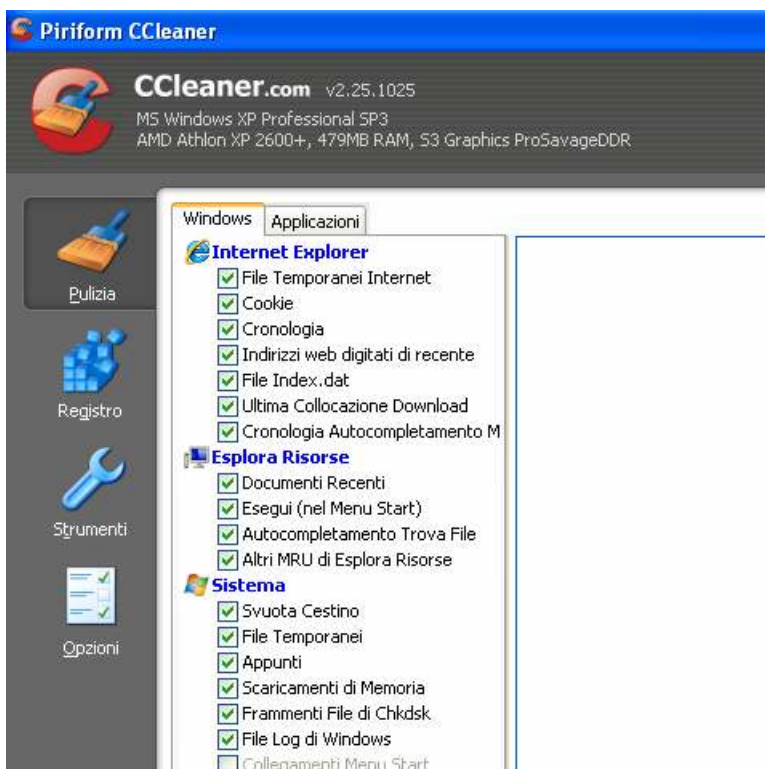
Piriform CCleaner

CCleaner.com v2.25.1025
MS Windows XP Professional SP3
AMD Athlon XP 2600+, 479MB RAM, S3 Graphics ProSavageDDR

Pulizia
Registro
Strumenti
Opzioni

Windows | Applicazioni

Internet Explorer
File Temporanei Internet
Cookie
Cronologia
Indirizzi web digitati di recente
File Index.dat
Ultima Collocazione Download
Cronologia Autocompletamento M

Esplora Risorse
Documenti Recenti
Esegui (nel Menu Start)
Autocompletamento Trova File
Altri MRU di Esplora Risorse

Sistema
Svuota Cestino
File Temporanei
Appunti
Scaricamenti di Memoria
Frammenti File di Chkdsk
File Log di Windows
Collegamenti Menu Start